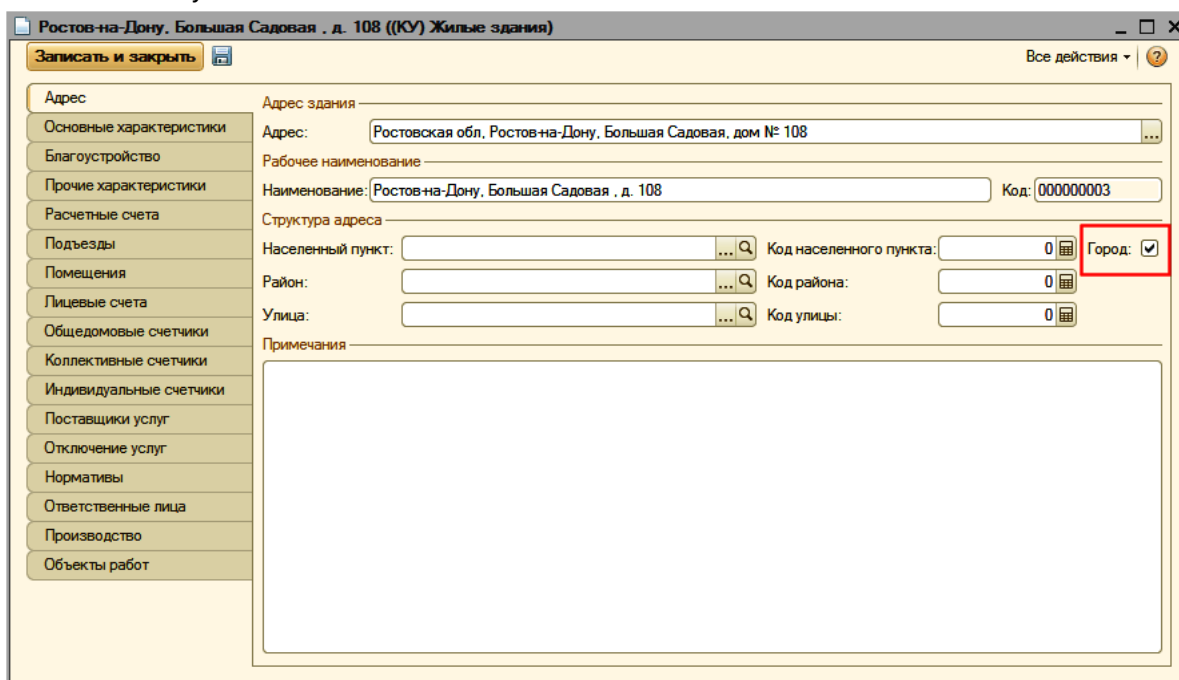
Ростов-на-Дону, Большая Садовая , д. 108 ((КУ) Жилые здания)

Записать и закрыть

Все действия

Адрес
Основные характеристики
Благоустройство
Прочие характеристики
Расчетные счета
Подъезды
Помещения
Лицевые счета
Общедомовые счетчики
Коллективные счетчики
Индивидуальные счетчики
Поставщики услуг
Отключение услуг
Нормативы
Ответственные лица
Производство
Объекты работ

Адрес здания
Адрес: Ростовская обл, Ростов-на-Дону, Большая Садовая, дом № 108
Рабочее наименование
Наименование: Ростов-на-Дону, Большая Садовая , д. 108
Код: 000000003
Структура адреса
Населенный пункт:
Код населенного пункта: 0
Город:
Район:
Код района: 0
Улица:
Код улицы: 0
Примечания